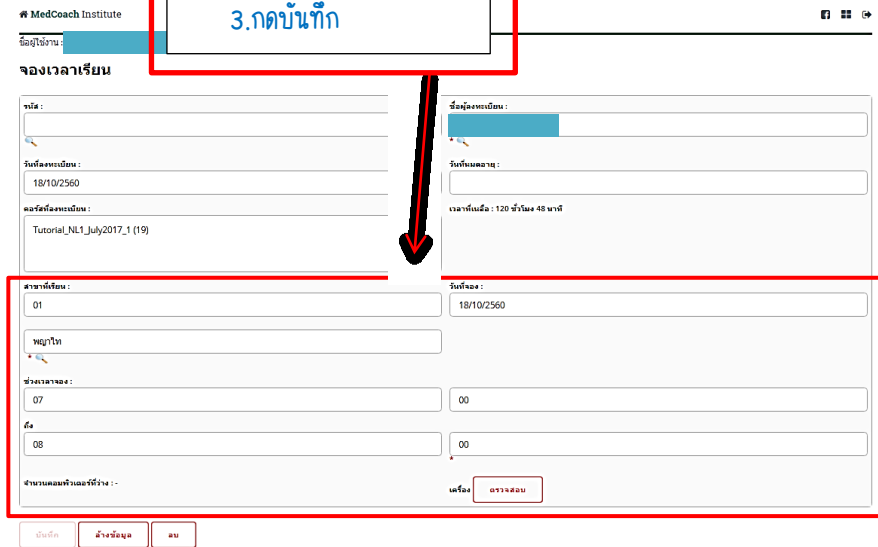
MedCoach Institute

3.กดบันทึก

ชื่อผู้ใช้งาน :

จองเวลาเรียน

รหัส :

ชื่อผู้ลงทะเบียน :

วันที่ลงทะเบียน :
18/10/2560

วันที่หมดอายุ :

คอร์สที่ลงทะเบียน :
Tutorial_NL1_July2017_1 (19)

เวลาที่เหลือ : 120 ชั่วโมง 48 นาที

สาขาที่เรียน :
01

วันที่จอง :
18/10/2560

พญาไท

ช่วงเวลาจอง :
07
00

ถึง
08
00

จำนวนคอมพิวเตอร์ที่ว่าง : -

เครื่อง
ตรวจสอบ

บันทึก
ล้างข้อมูล
ลบ